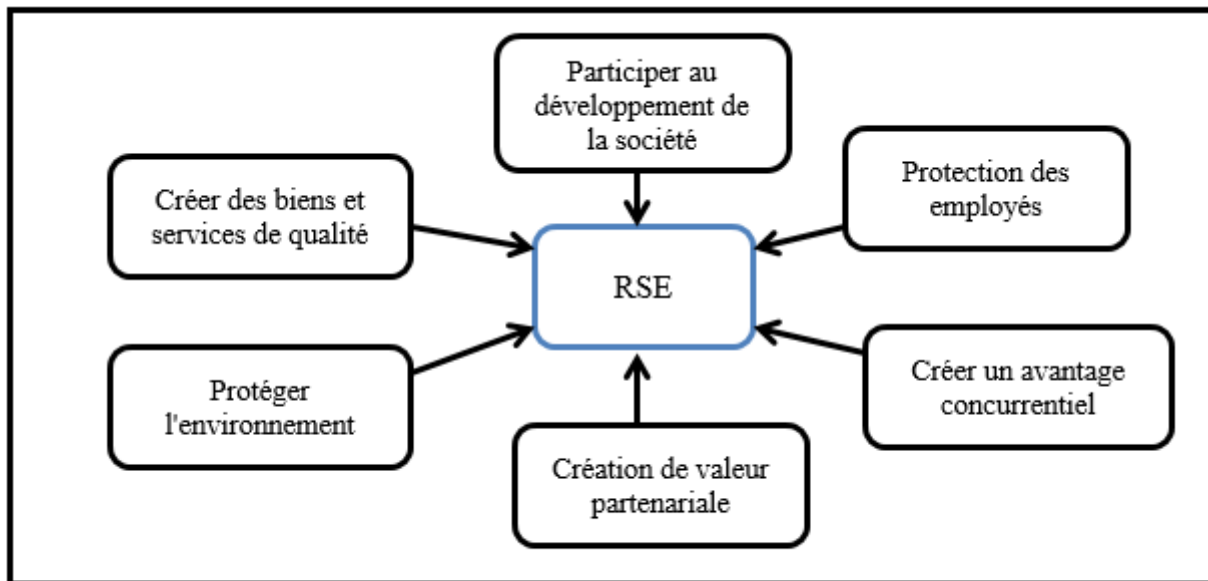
Participer au développement de la société

Créer des biens et services de qualité

Protection des employés

RSE

Protéger l'environnement

Créer un avantage concurrentiel

Création de valeur partenariale